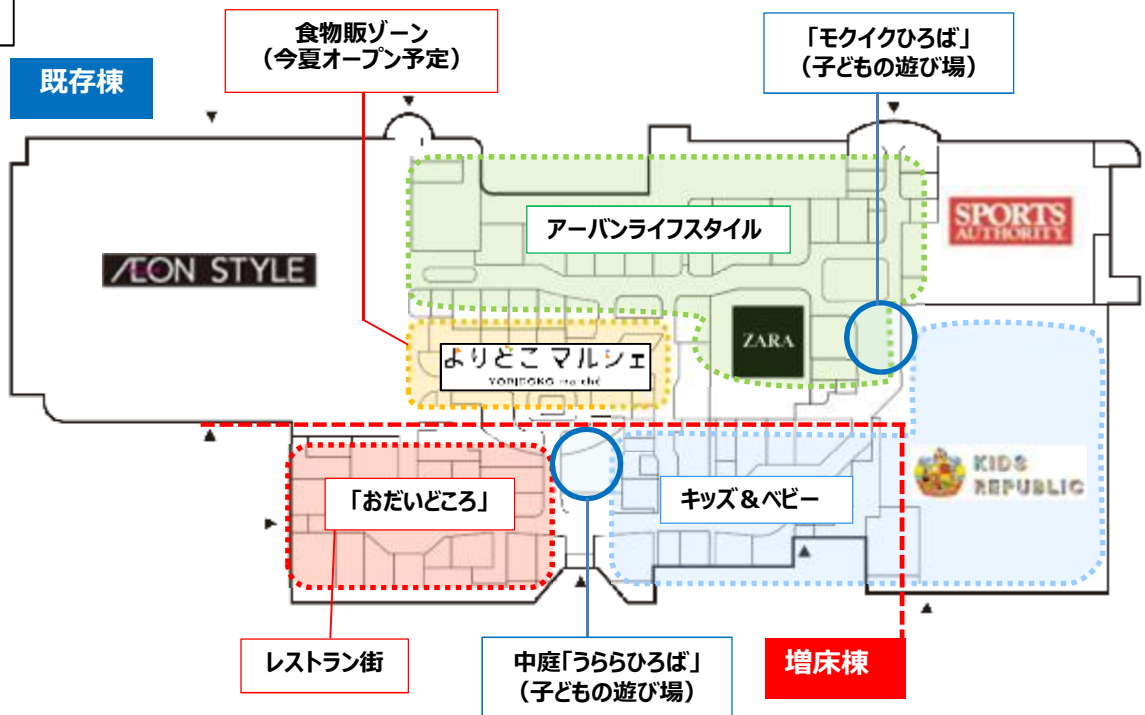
既存棟

食物販ゾーン
（今夏オープン予定）

「モクイクひろば」
（子どもの遊び場）

アーバンライフスタイル

SPORTS AUTHORITY

ÆON STYLE

ZARA

よりどこ マルシェ
YORIDOKO marché

KIDS REPUBLIC

「おだいどころ」

キッズ＆ベビー

レストラン街

中庭「うららひろば」
（子どもの遊び場）

増床棟